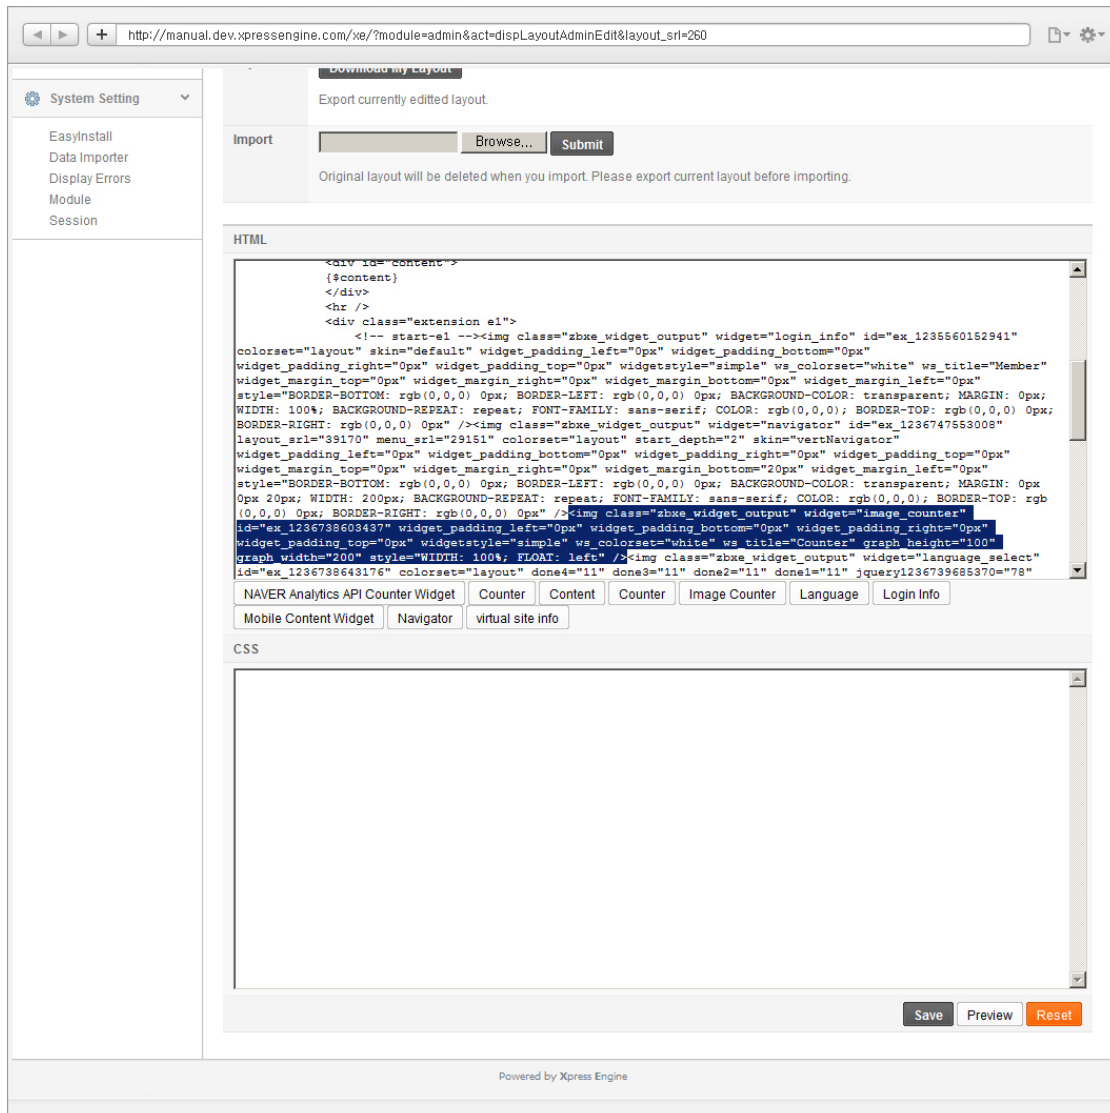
http://manual.dev.xpressengine.com/xe/?module=admin&act=dispLayoutAdminEdit&layout_srl=260

System Setting

EasyInstall
Data Importer
Display Errors
Module
Session

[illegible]

Export currently editted layout.

Import

Browse... Submit

Original layout will be deleted when you import. Please export current layout before importing.

HTML

<div id="content">
{$content}
</div>
<hr />
<div class="extension e1">
<!-- start-e1 --><img class="zbxe_widget_output" widget="login_info" id="ex_1235560152941" colorset="layout" skin="default" widget_padding_left="0px" widget_padding_bottom="0px" widget_padding_right="0px" widget_padding_top="0px" widgetstyle="simple" ws_colorset="white" ws_title="Member" widget_margin_top="0px" widget_margin_right="0px" widget_margin_bottom="0px" widget_margin_left="0px" style="BORDER-BOTTOM: rgb(0,0,0) 0px; BORDER-LEFT: rgb(0,0,0) 0px; BACKGROUND-COLOR: transparent; MARGIN: 0px; WIDTH: 100%; BACKGROUND-REPEAT: repeat; FONT-FAMILY: sans-serif; COLOR: rgb(0,0,0); BORDER-TOP: rgb(0,0,0) 0px; BORDER-RIGHT: rgb(0,0,0) 0px" /><img class="zbxe_widget_output" widget="navigator" id="ex_1236747553008" layout_srl="39170" menu_srl="29151" colorset="layout" start_depth="2" skin="vertNavigator" widget_padding_left="0px" widget_padding_bottom="0px" widget_padding_right="0px" widget_padding_top="0px" widget_margin_top="0px" widget_margin_right="0px" widget_margin_bottom="20px" widget_margin_left="0px" style="BORDER-BOTTOM: rgb(0,0,0) 0px; BORDER-LEFT: rgb(0,0,0) 0px; BACKGROUND-COLOR: transparent; MARGIN: 0px 0px 20px; WIDTH: 200px; BACKGROUND-REPEAT: repeat; FONT-FAMILY: sans-serif; COLOR: rgb(0,0,0); BORDER-TOP: rgb (0,0,0) 0px; BORDER-RIGHT: rgb(0,0,0) 0px" /><img class="zbxe_widget_output" widget="image_counter" id="ex_1236738603437" widget_padding_left="0px" widget_padding_bottom="0px" widget_padding_right="0px" widget_padding_top="0px" widgetstyle="simple" ws_colorset="white" ws_title="Counter" graph_height="100" graph_width="200" style="WIDTH: 100%; FLOAT: left" /><img class="zbxe_widget_output" widget="language_select" id="ex_1236738643176" colorset="layout" done4="11" done3="11" done2="11" done1="11" jquery1236739685370="78"

NAVER Analytics API Counter Widget | Counter | Content | Counter | Image Counter | Language | Login Info | Mobile Content Widget | Navigator | virtual site info

CSS

Save Preview Reset

Powered by Xpress Engine